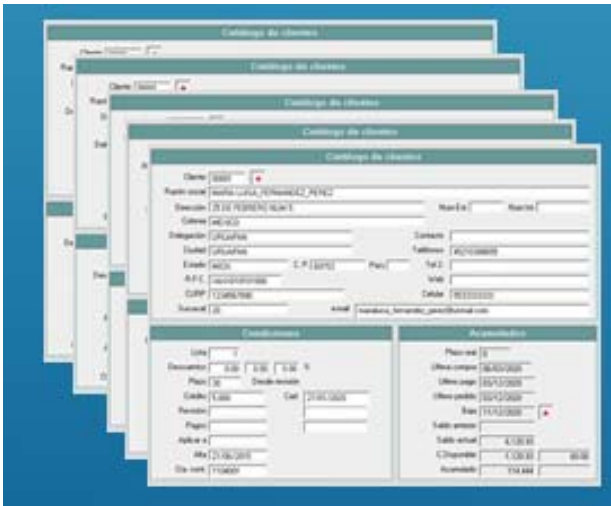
Catálogo de clientes

Catálogo de clientes

Catálogo de clientes

Catálogo de clientes

Catálogo de clientes

Cliente 00001

Razón social MARIA LUISA FERNANDEZ PEREZ

Dirección 25 DE FEBRERO NUM 5

Num Ext

Num Int

Colonia MEXICO

Delegación URUAPAN

Contacto

Ciudad URUAPAN

Teléfonos 4521036605

Estado MICH

C. P. 60010

País

Tel 2

R.F.C.

Web

CURP

Celular

Sucursal 20

email

Condiciones

Lista 1

Descuentos 0.00 0.00 0.00 %

Plazo 30 Desde revisión

Crédito 5,000

Cert 21/05/2020

Revisión

Pagos

Aplicar a

Alta 21/06/2015

Dia. cont.

Acumulados

Plazo real 0

Ultima compra 06/03/2020

Ultimo pago 05/12/2020

Ultimo pedido 05/12/2020

Baja 11/12/2020

Saldo anterior

Saldo actual 4,120.83

C.Disponible 1,120.83

Acumulado 114,444